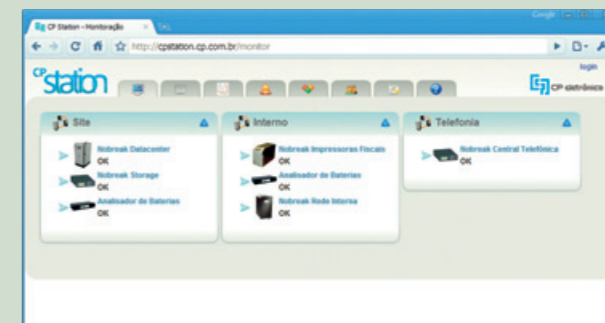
CP Station - Monitoração

Google

http://cpstation.cp.com.br/monitor

cp station

login

CP eletrônica

Site

Nobreak Datacenter
OK

Nobreak Storage
OK

Analisador de Baterias
OK

Interno

Nobreak Impressoras Fiscais
OK

Analisador de Baterias
OK

Nobreak Rede Interna
OK

Telefonia

Nobreak Central Telefônica
OK